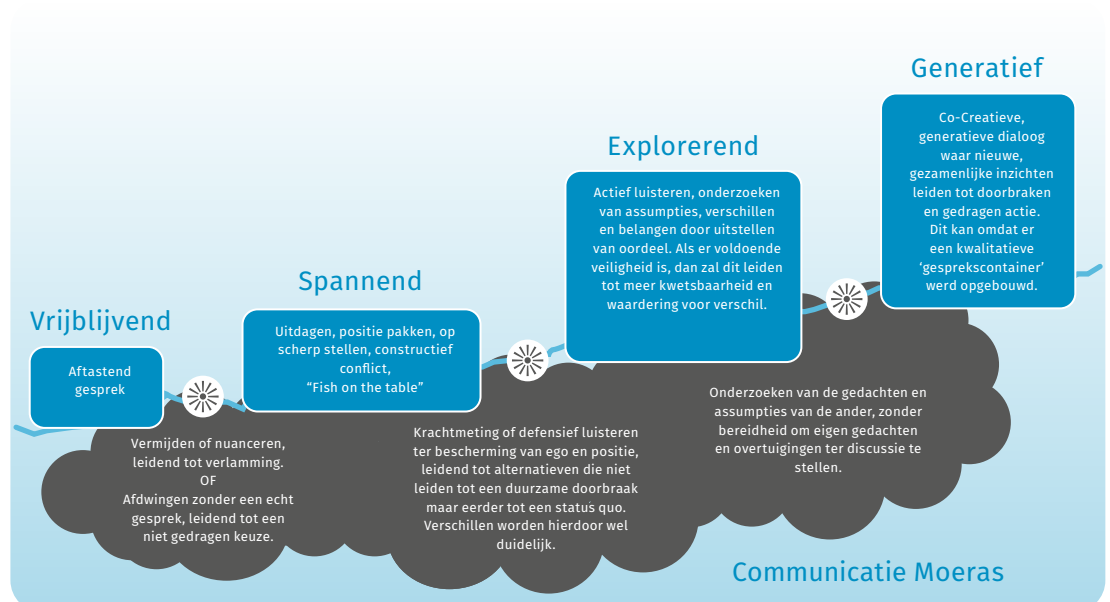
Generatief

Co-Creatieve, generatieve dialoog waar nieuwe, gezamenlijke inzichten leiden tot doorbraken en gedragen actie. Dit kan omdat er een kwalitatieve 'gesprekscontainer' werd opgebouwd.

Explorerend

Actief luisteren, onderzoeken van assumpties, verschillen en belangen door uitstellen van oordeel. Als er voldoende veiligheid is, dan zal dit leiden tot meer kwetsbaarheid en waardering voor verschil.

Spannend

Uitdagen, positie pakken, op scherp stellen, constructief conflict, "Fish on the table"

Vrijblijvend

Aftastend gesprek

Vermijden of nuanceren, leidend tot verlamming.
OF
Afdwingen zonder een echt gesprek, leidend tot een niet gedragen keuze.

Krachtmeting of defensief luisteren ter bescherming van ego en positie, leidend tot alternatieven die niet leiden tot een duurzame doorbraak maar eerder tot een status quo. Verschillen worden hierdoor wel duidelijk.

Onderzoeken van de gedachten en assumpties van de ander, zonder bereidheid om eigen gedachten en overtuigingen ter discussie te stellen.

Communicatie Moeras